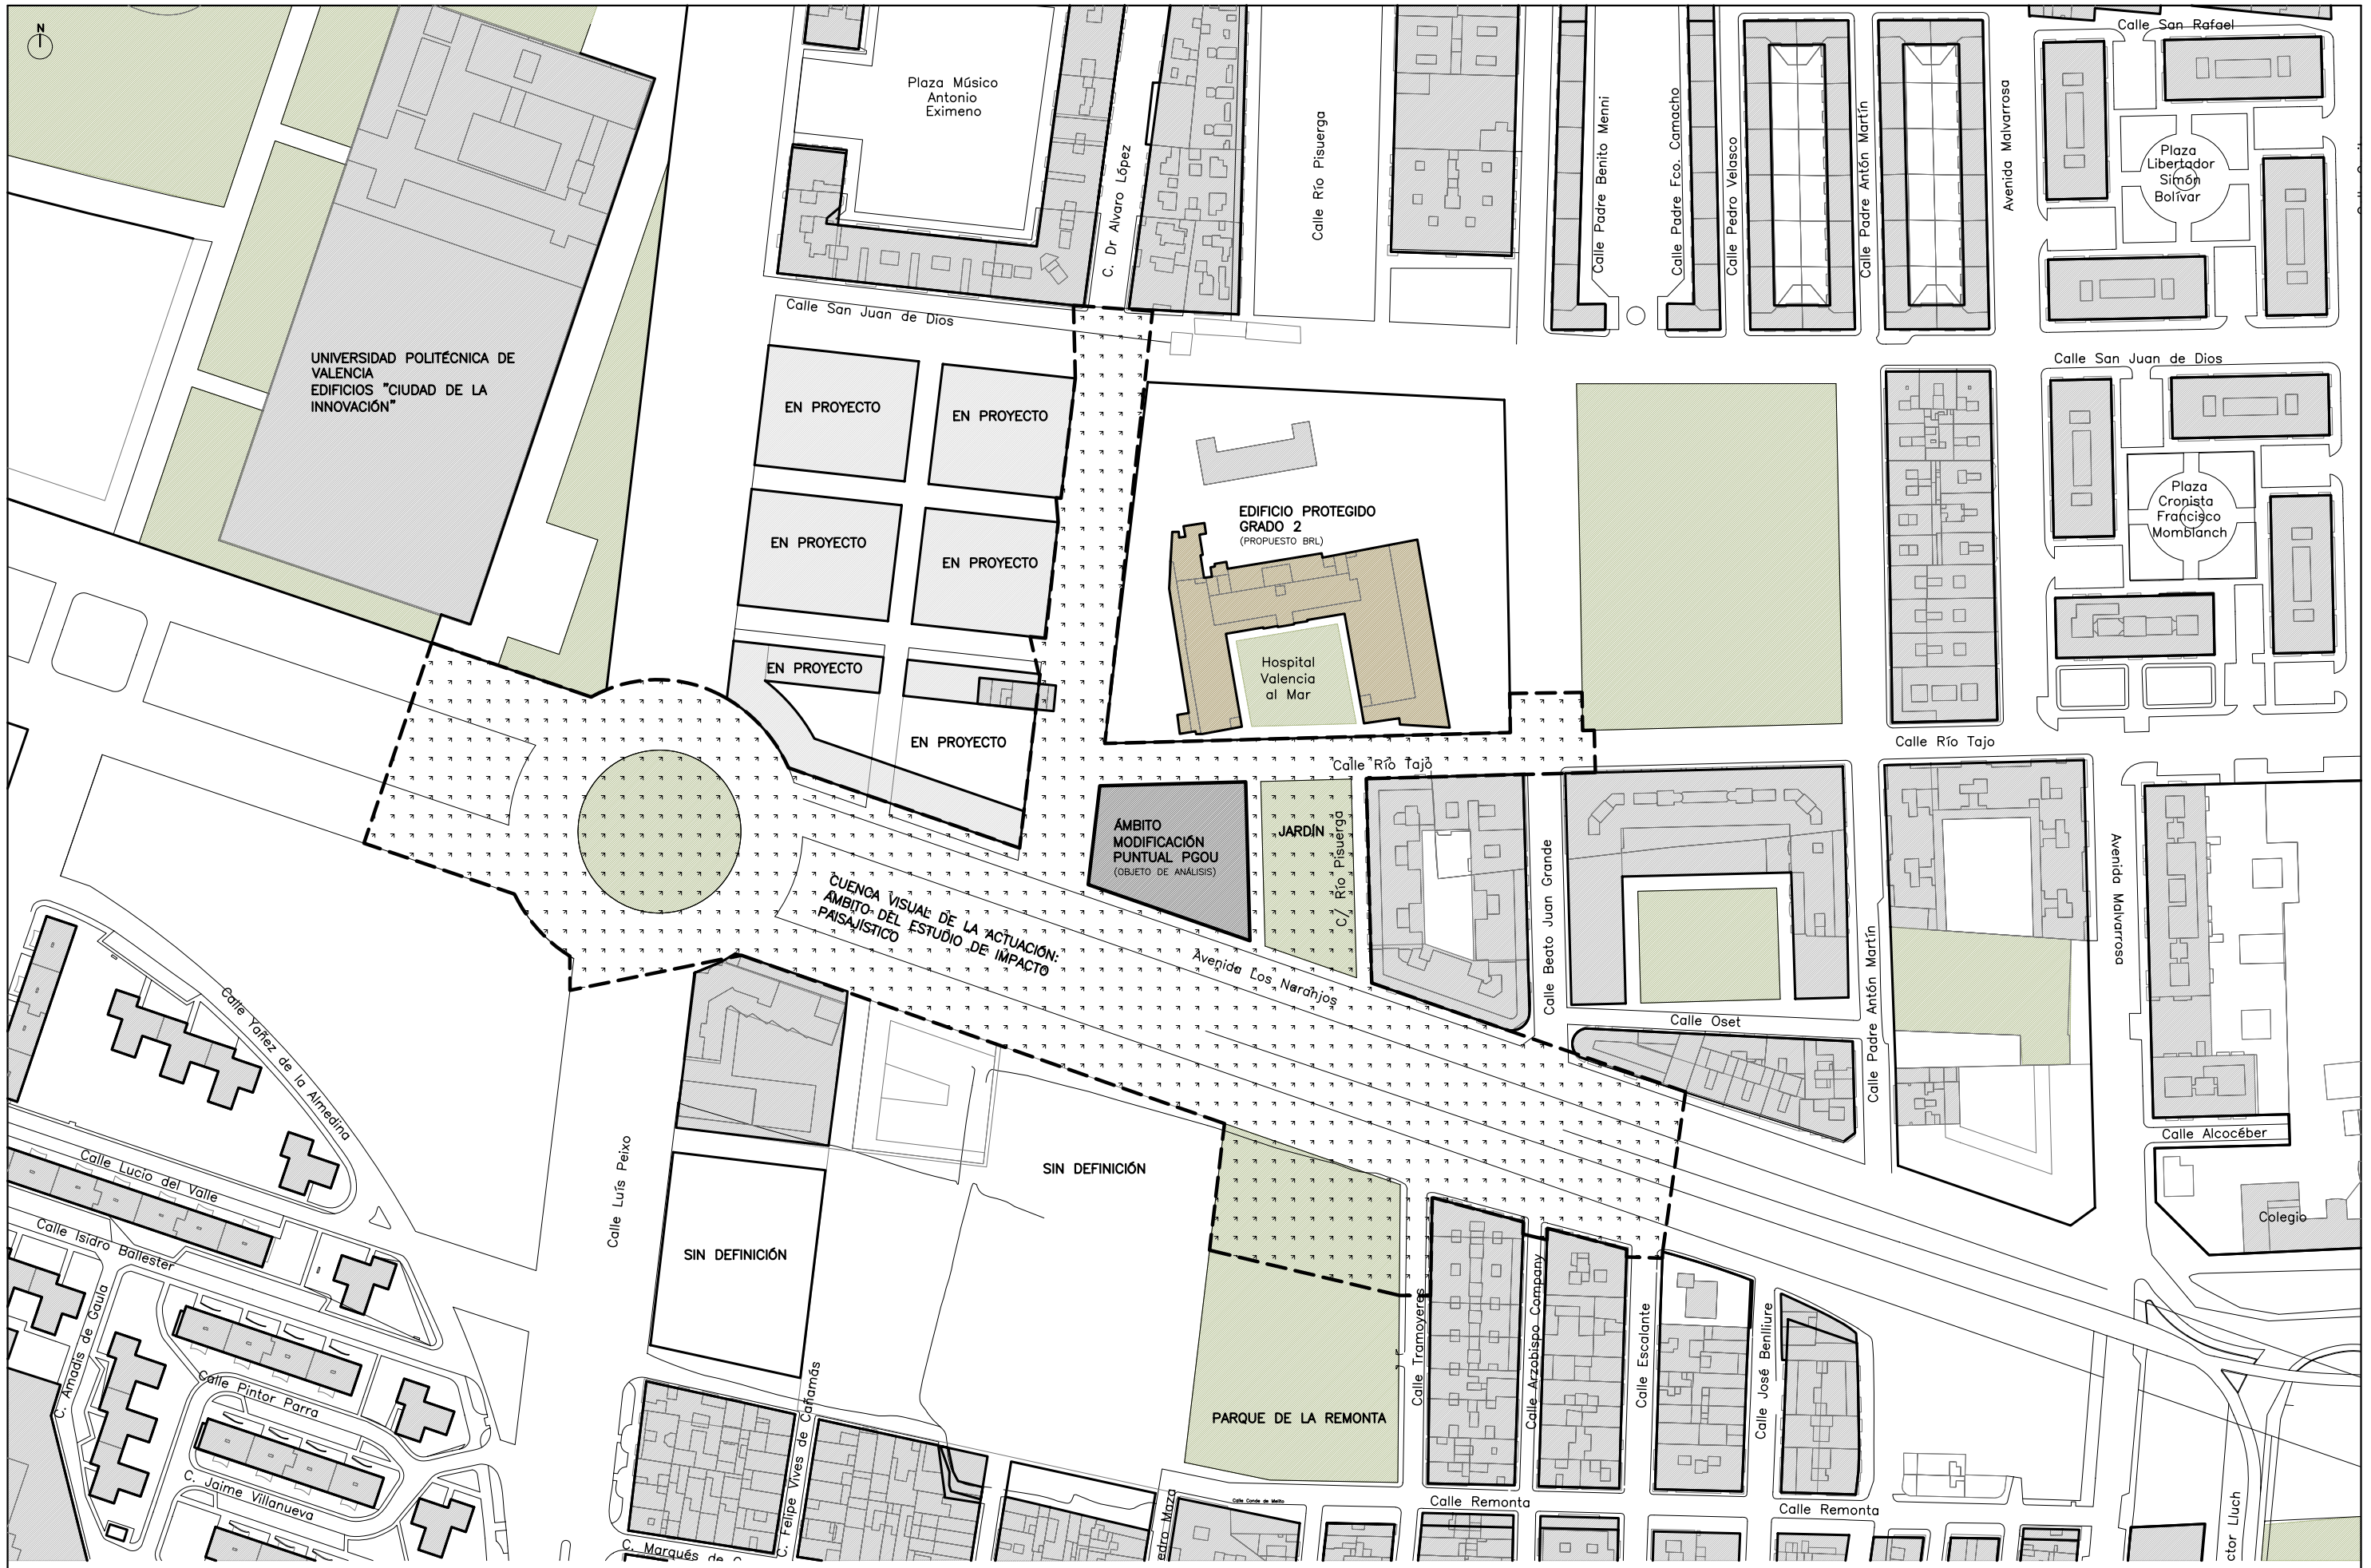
N

Plaza Músico Antonio Eximeno

C. Dr Alvaro López

Calle Río Pisuerga

Calle Padre Benito Menni

Calle Padre Fco. Camacho

Calle Pedro Velasco

Calle Padre Antón Martín

Avenida Malvarrosa

Calle San Rafael

Plaza Libertador Simón Bolívar

Calle San Juan de Dios

Calle San Juan de Dios

UNIVERSIDAD POLITÉCNICA DE VALENCIA
EDIFICIOS "CIUDAD DE LA INNOVACIÓN"

EN PROYECTO

EN PROYECTO

EN PROYECTO

EN PROYECTO

EN PROYECTO

EN PROYECTO

EDIFICIO PROTEGIDO GRADO 2
(PROPUESTO BRL)

Hospital Valencia al Mar

Plaza Cronista Francisco Momblanch

Calle Río Tajo

Calle Río Tajo

ÁMBITO MODIFICACIÓN PUNTUAL PGOU
(OBJETO DE ANÁLISIS)

JARDÍN

C/ Río Pisuerga

CUENCA VISUAL DE LA ACTUACIÓN: ÁMBITO DEL ESTUDIO DE IMPACTO PAISAJÍSTICO

Avenida Los Naranjos

Calle Beato Juan Grande

Calle Oset

Calle Padre Antón Martín

Avenida Malvarrosa

Calle Alcocéber

Colegio

Calle Yañez de la Almedina

Calle Lucio del Valle

Calle Isidro Ballester

C. Amadís de Gaula

Calle Pintor Parra

C. Jaime Villanueva

Calle Luís Peixo

SIN DEFINICIÓN

SIN DEFINICIÓN

C. Felipe Vives de Cañamás

C. Marqués de C

PARQUE DE LA REMONTA

Calle Tramoyeres

Calle Arzobispo Company

Calle Escalante

Calle José Benlliure

Calle Remonta

Calle Remonta

Calle Conde de Melito

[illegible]dra Maza

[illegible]ctor Lluch